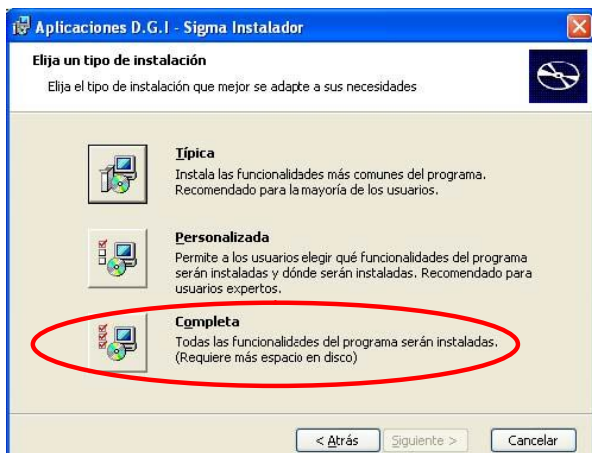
Aplicaciones D.G.I - Sigma Instalador

Elija un tipo de instalación

Elija el tipo de instalación que mejor se adapte a sus necesidades

Típica
Instala las funcionalidades más comunes del programa. Recomendado para la mayoría de los usuarios.

Personalizada
Permite a los usuarios elegir qué funcionalidades del programa serán instaladas y dónde serán instaladas. Recomendado para usuarios expertos.

Completa
Todas las funcionalidades del programa serán instaladas. (Requiere más espacio en disco)

< Atrás
Siguiente >
Cancelar